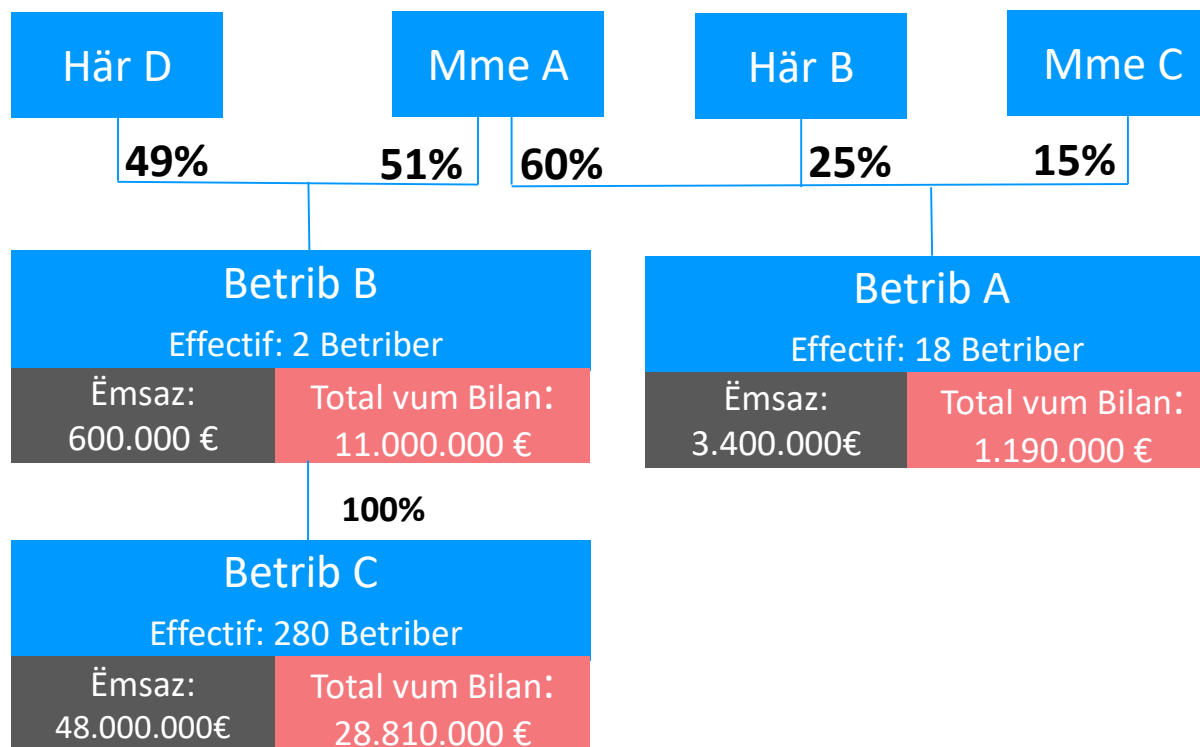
Här D

Mme A

Här B

Mme C

49%

51%

60%

25%

15%

Betrib B

Effectif: 2 Betriber

Ëmsaz: 600.000 €

Total vum Bilan: 11.000.000 €

Betrib A

Effectif: 18 Betriber

Ëmsaz: 3.400.000€

Total vum Bilan: 1.190.000 €

100%

Betrib C

Effectif: 280 Betriber

Ëmsaz: 48.000.000€

Total vum Bilan: 28.810.000 €